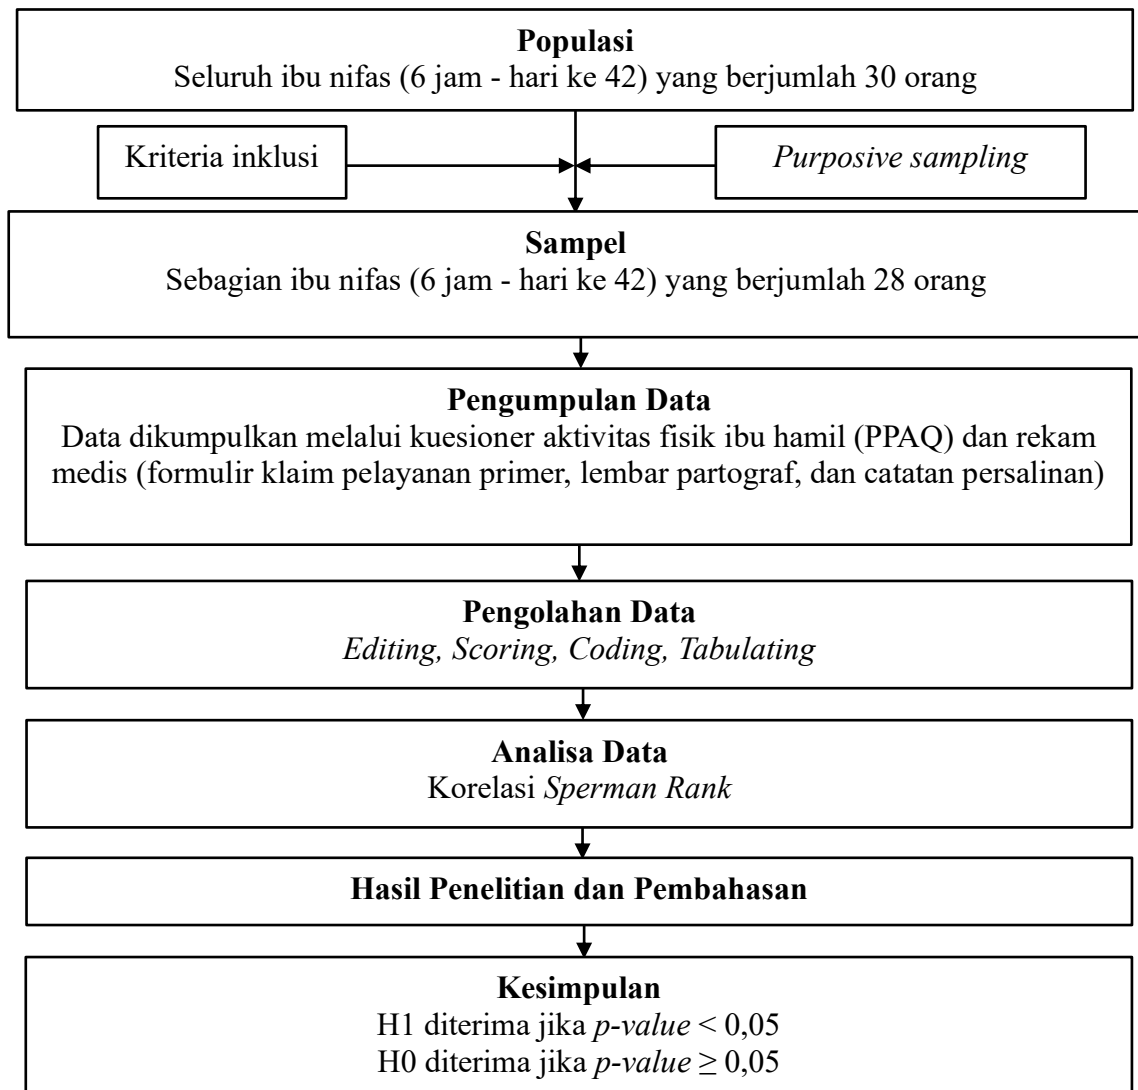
Populasi
Seluruh ibu nifas (6 jam - hari ke 42) yang berjumlah 30 orang

Kriteria inklusi

Purposive sampling

Sampel
Sebagian ibu nifas (6 jam - hari ke 42) yang berjumlah 28 orang

Pengumpulan Data
Data dikumpulkan melalui kuesioner aktivitas fisik ibu hamil (PPAQ) dan rekam medis (formulir klaim pelayanan primer, lembar partograf, dan catatan persalinan)

Pengolahan Data
Editing, Scoring, Coding, Tabulating

Analisa Data
Korelasi Sperman Rank

Hasil Penelitian dan Pembahasan

Kesimpulan
H1 diterima jika p-value < 0,05
H0 diterima jika p-value ≥ 0,05